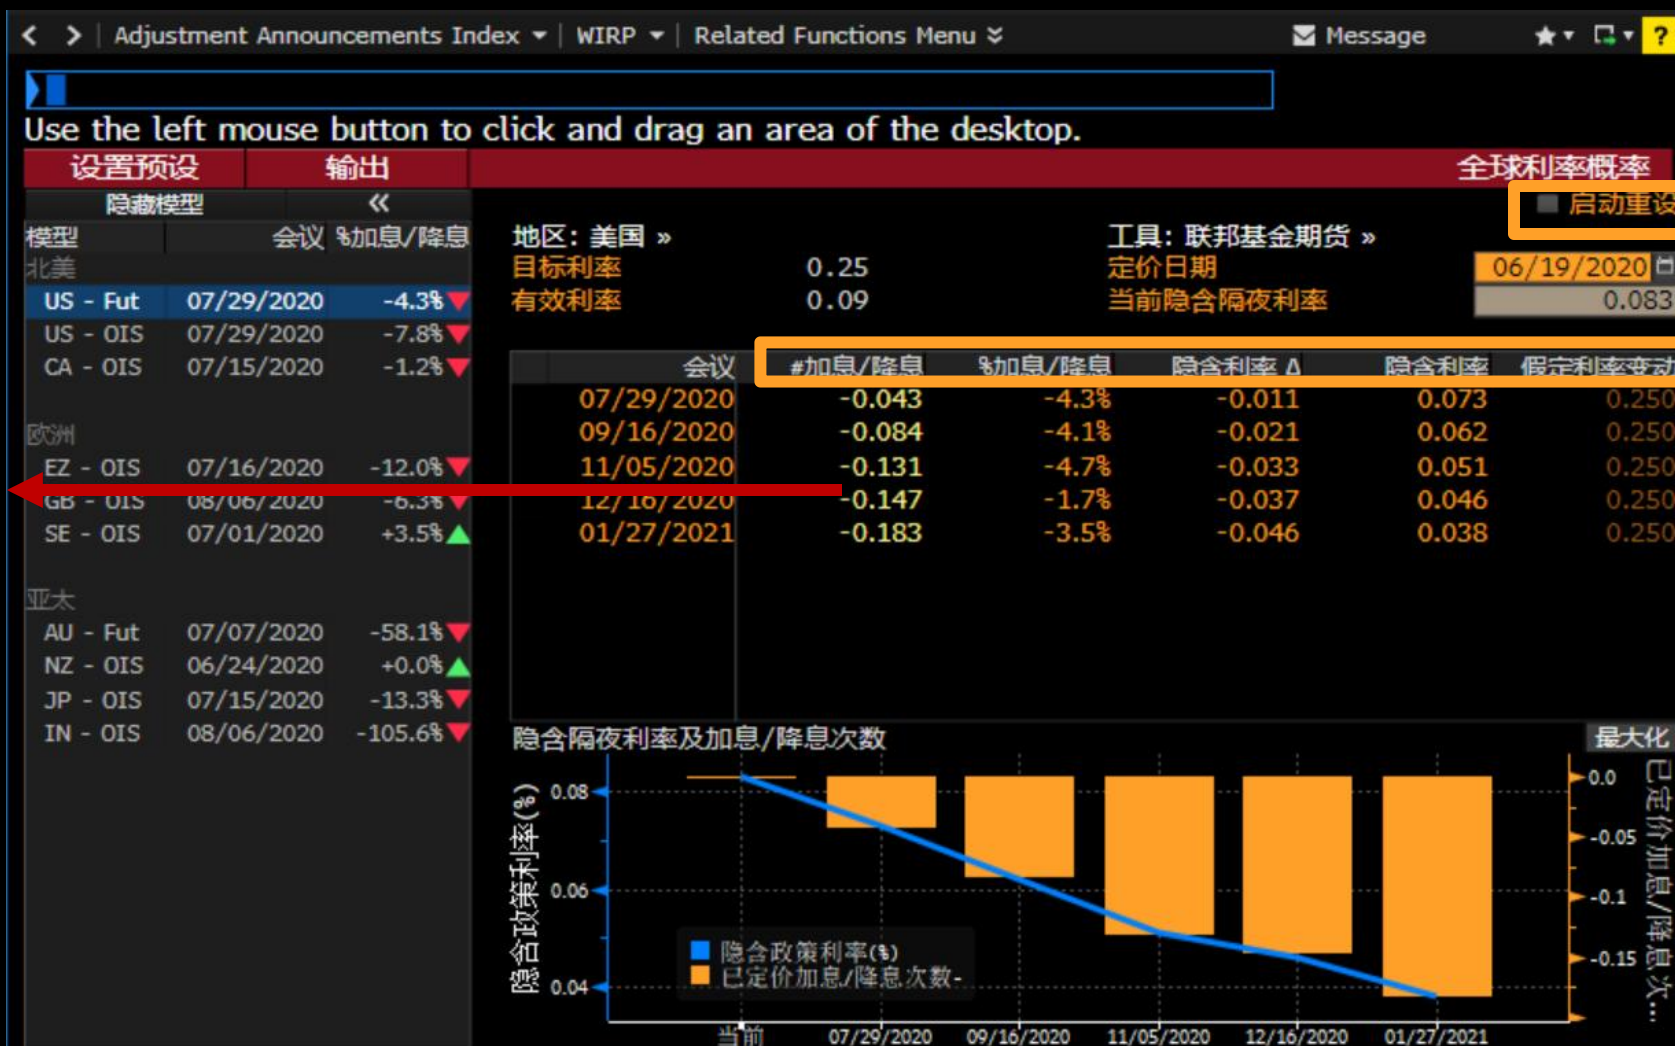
< > Adjustment Announcements Index ▾ WIRP ▾ Related Functions Menu Message ?

Use the left mouse button to click and drag an area of the desktop.

设置预设 输出 全球利率概率

隐藏模型 «

启动重设

| 模型 | 会议 | %加息/降息 |
|---|---|---|
| 北美 | | |
| US - Fut | 07/29/2020 | -4.3% |
| US - OIS | 07/29/2020 | -7.8% |
| CA - OIS | 07/15/2020 | -1.2% |
| 欧洲 | | |
| EZ - OIS | 07/16/2020 | -12.0% |
| GB - OIS | 08/06/2020 | -6.3% |
| SE - OIS | 07/01/2020 | +3.5% |
| 亚太 | | |
| AU - Fut | 07/07/2020 | -58.1% |
| NZ - OIS | 06/24/2020 | +0.0% |
| JP - OIS | 07/15/2020 | -13.3% |
| IN - OIS | 08/06/2020 | -105.6% |

地区: 美国 » 工具: 联邦基金期货 »
目标利率 0.25 定价日期 06/19/2020
有效利率 0.09 当前隐含隔夜利率 0.083

| 会议 | #加息/降息 | %加息/降息 | 隐含利率 Δ | 隐含利率 | 假定利率变动 |
|---|---|---|---|---|---|
| 07/29/2020 | -0.043 | -4.3% | -0.011 | 0.073 | 0.250 |
| 09/16/2020 | -0.084 | -4.1% | -0.021 | 0.062 | 0.250 |
| 11/05/2020 | -0.131 | -4.7% | -0.033 | 0.051 | 0.250 |
| 12/16/2020 | -0.147 | -1.7% | -0.037 | 0.046 | 0.250 |
| 01/27/2021 | -0.183 | -3.5% | -0.046 | 0.038 | 0.250 |

隐含隔夜利率及加息/降息次数 最大化

隐含政策利率(%)
0.08
0.06
0.04

隐含政策利率(%)
已定价加息/降息次数

0.0
-0.05
-0.1
-0.15
已定价加息/降息次...

当前 07/29/2020 09/16/2020 11/05/2020 12/16/2020 01/27/2021